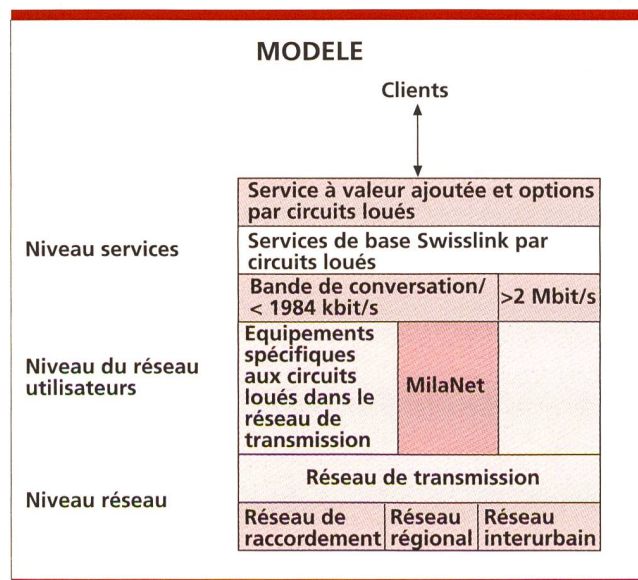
MODELE

Clients

Service à valeur ajoutée et options par circuits loués

Niveau services

Services de base Swisslink par circuits loués

Bande de conversation/ < 1984 kbit/s

>2 Mbit/s

Niveau du réseau utilisateurs

Equipements spécifiques aux circuits loués dans le réseau de transmission

MilaNet

Réseau de transmission

Niveau réseau

Réseau de raccordement

Réseau régional

Réseau interurbain